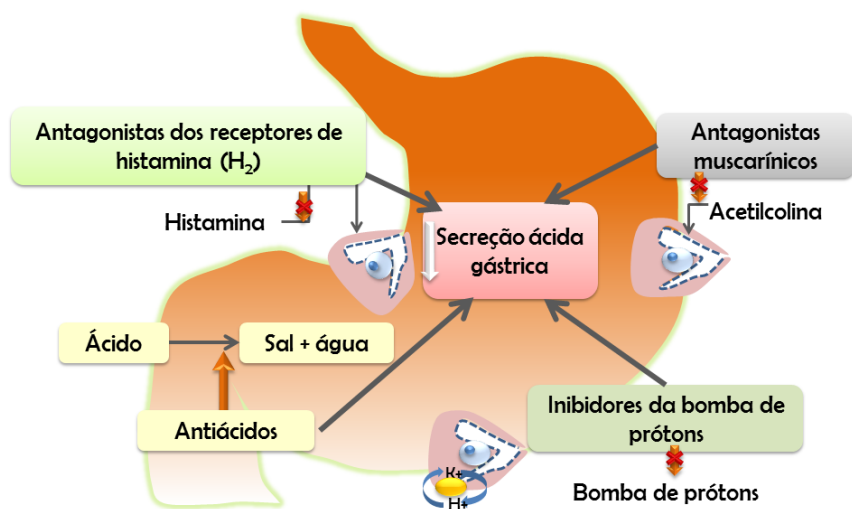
Antagonistas dos receptores de histamina ($H_2$)

Antagonistas muscarínicos

Histamina

Secreção ácida gástrica

Acetilcolina

Ácido

Sal + água

Antiácidos

Inibidores da bomba de prótons

K+

H+

Bomba de prótons